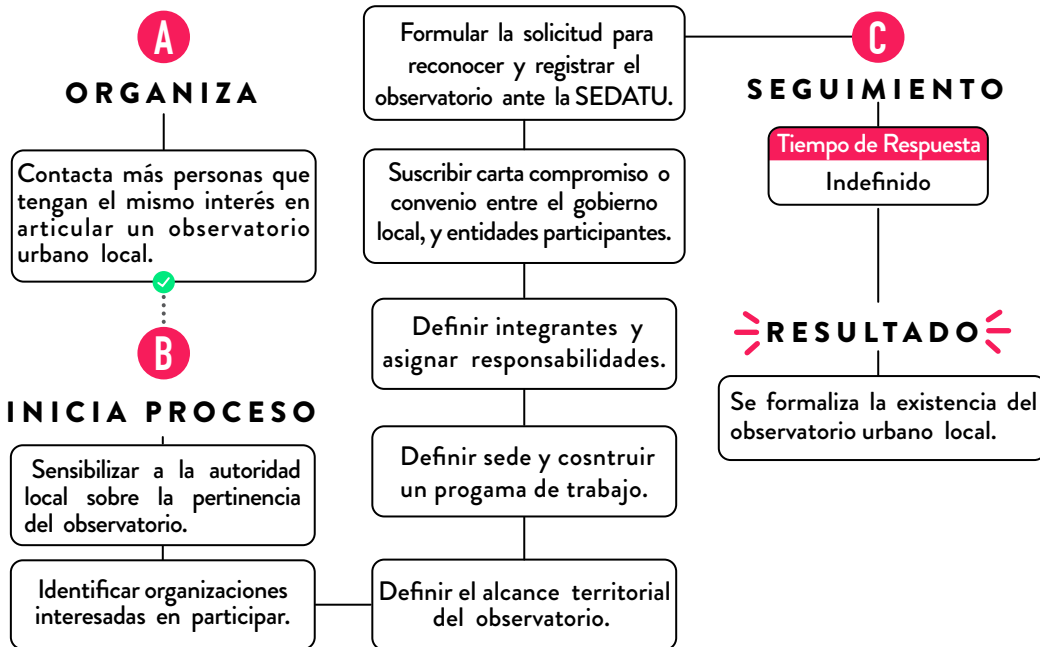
A

ORGANIZA

Contacta más personas que tengan el mismo interés en articular un observatorio urbano local.

B

INICIA PROCESO

Sensibilizar a la autoridad local sobre la pertinencia del observatorio.

Identificar organizaciones interesadas en participar.

Definir el alcance territorial del observatorio.

Definir sede y cosntruir un progama de trabajo.

Definir integrantes y asignar responsabilidades.

Suscribir carta compromiso o convenio entre el gobierno local, y entidades participantes.

Formular la solicitud para reconocer y registrar el observatorio ante la SEDATU.

C

SEGUIMIENTO

Tiempo de Respuesta

Indefinido

RESULTADO

Se formaliza la existencia del observatorio urbano local.